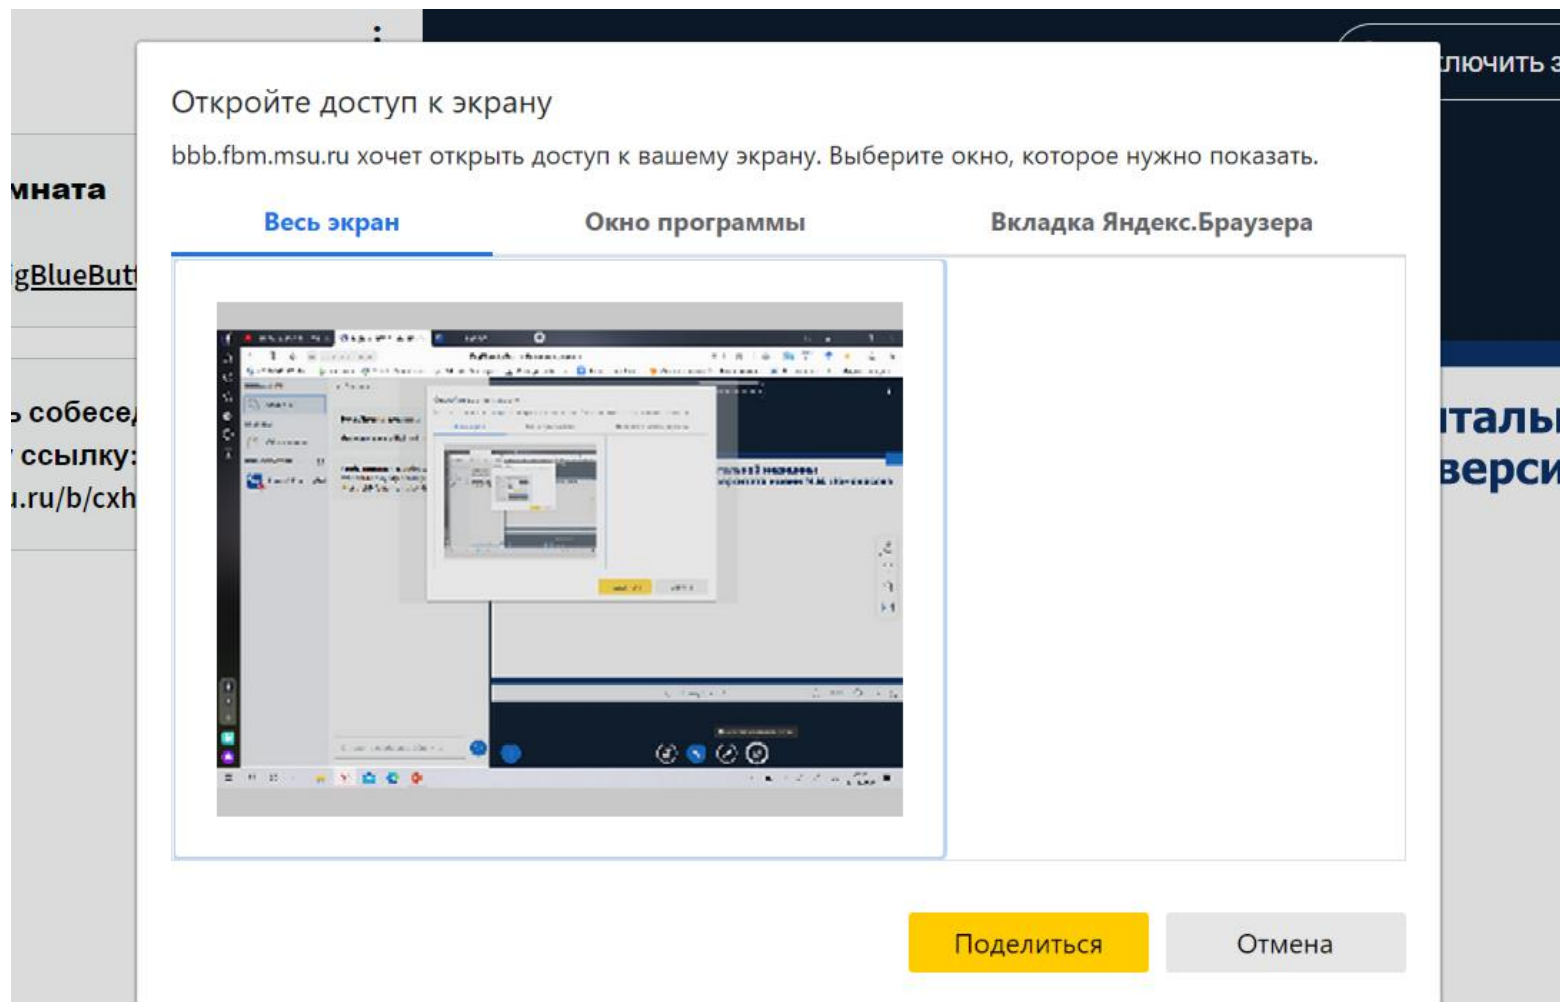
мната

igBlueButt

ь собесед
ссылку:
.ru/b/cxh

ключить з

талы
верси

Откройте доступ к экрану

bbb.fbm.msu.ru хочет открыть доступ к вашему экрану. Выберите окно, которое нужно показать.

Весь экран
Окно программы
Вкладка Яндекс.Браузера

Поделиться
Отмена